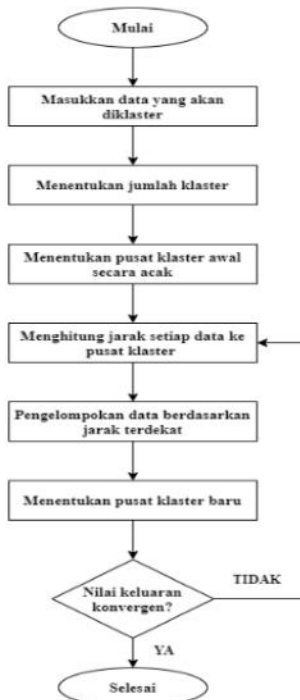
Mulai

Masukkan data yang akan diklaster

Menentukan jumlah klaster

Menentukan pusat klaster awal secara acak

Menghitung jarak setiap data ke pusat klaster

Pengelompokan data berdasarkan jarak terdekat

Menentukan pusat klaster baru

Nilai keluaran konvergen?

TIDAK

YA

Selesai